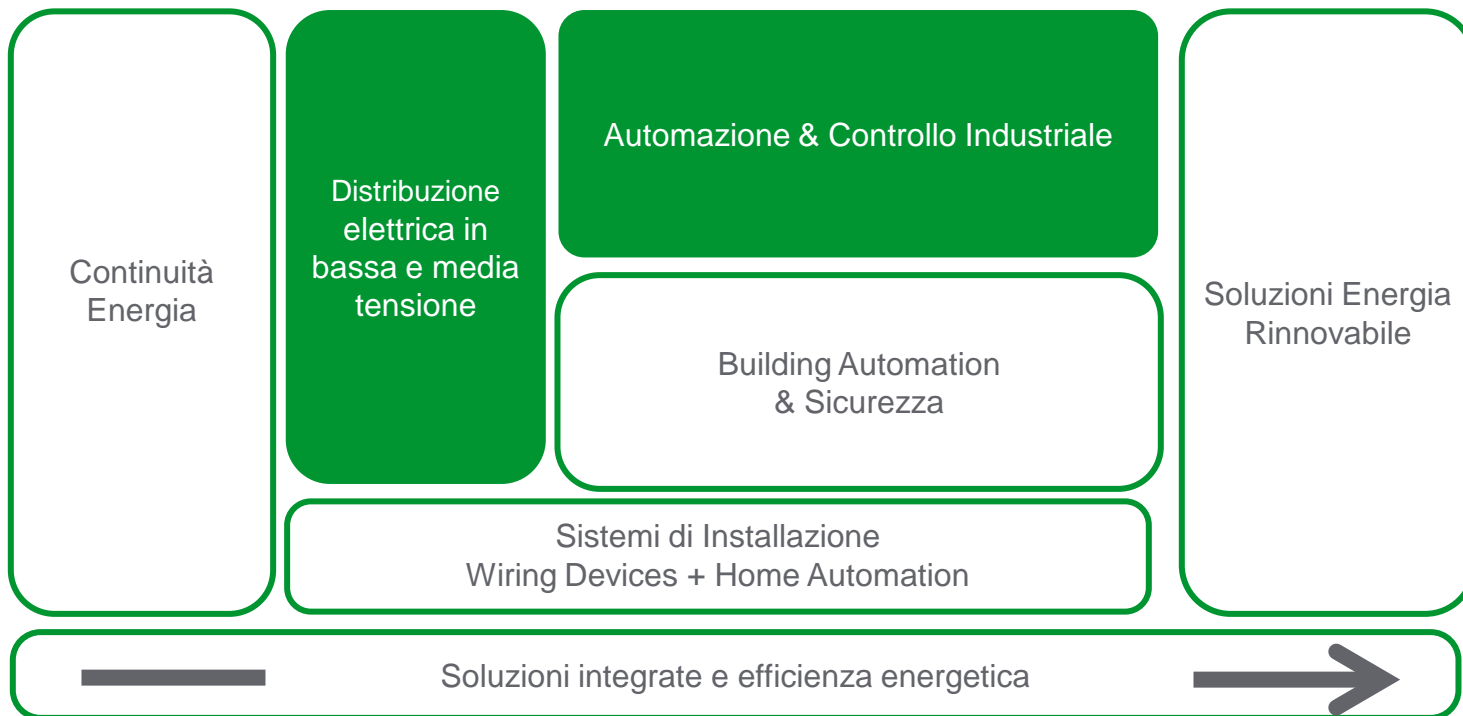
Continuità Energia

Distribuzione elettrica in bassa e media tensione

Automazione & Controllo Industriale

Building Automation & Sicurezza

Soluzioni Energia Rinnovabile

Sistemi di Installazione
Wiring Devices + Home Automation

Soluzioni integrate e efficienza energetica